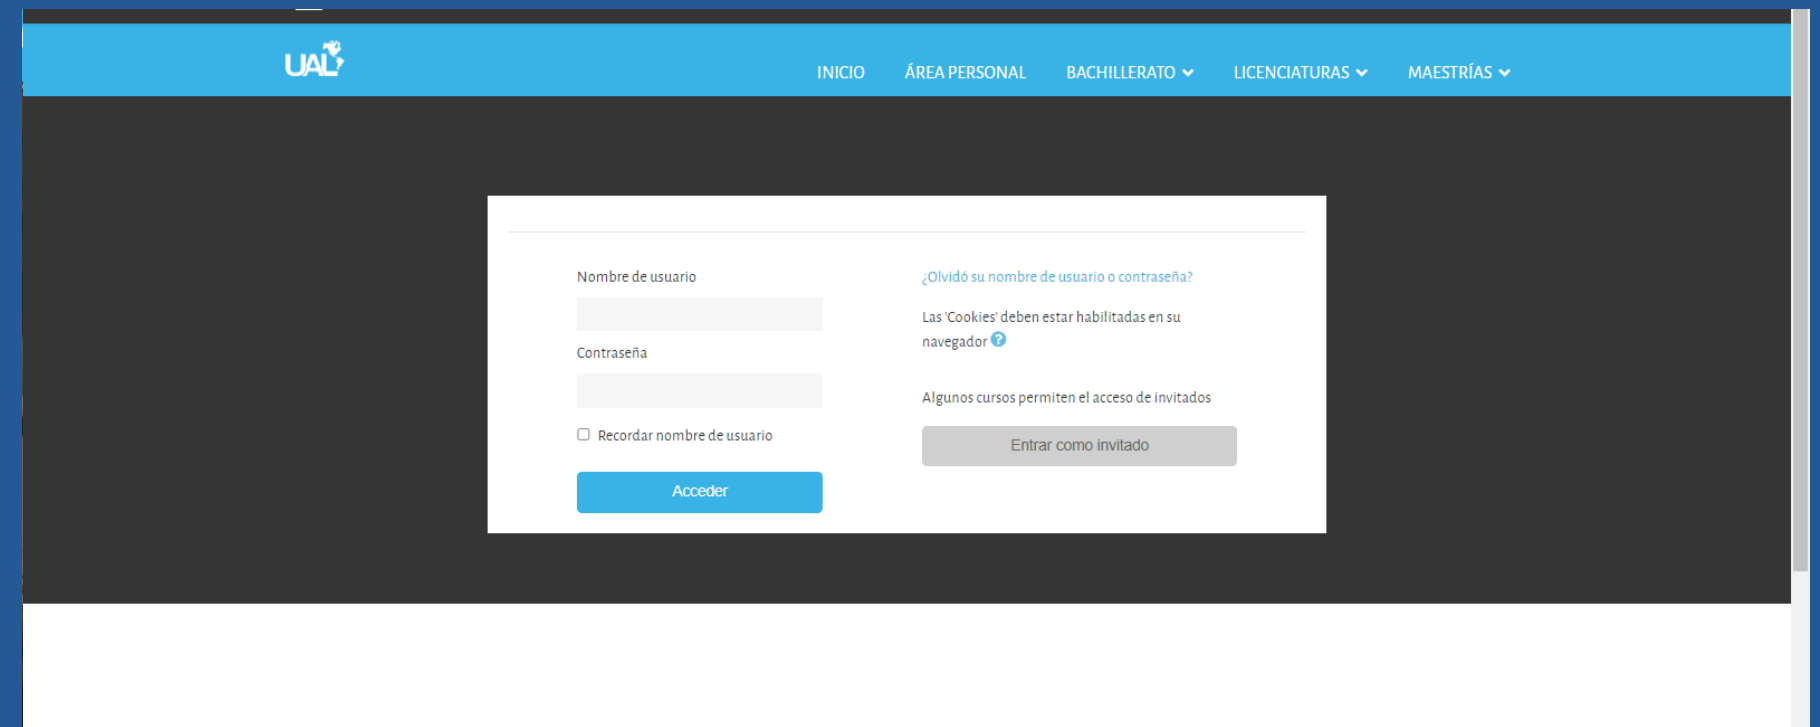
UAL

INICIO ÁREA PERSONAL BACHILLERATO LICENCIATURAS MAESTRÍAS

Nombre de usuario

Contraseña

Recordar nombre de usuario

Acceder

¿Olvidó su nombre de usuario o contraseña?

Las 'Cookies' deben estar habilitadas en su navegador

Algunos cursos permiten el acceso de invitados

Entrar como invitado